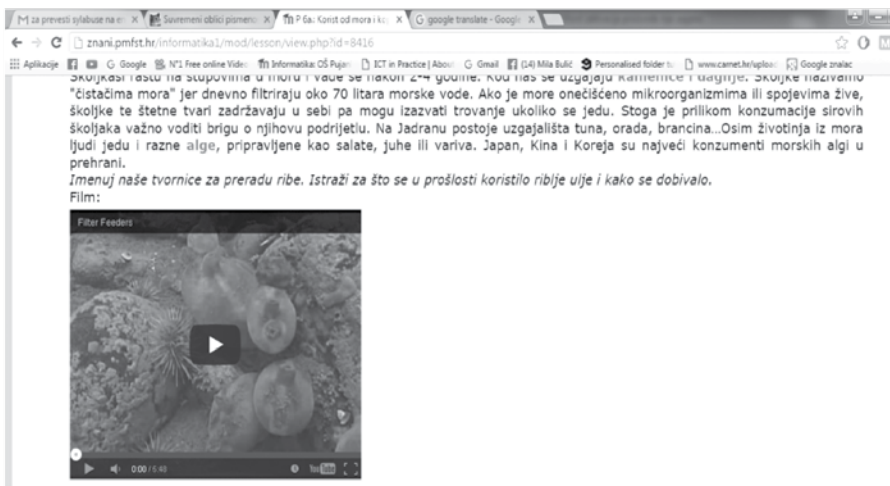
M za prevesti sylabuse na e × | Suvremeni oblici pismen × | P 6a: Korist od mora i ko × | G google translate - Googl ×

← → C | znani.pmfst.hr/informatika1/mod/lesson/view.php?id=8416

Aplikacije | G Google | N°1 Free online Vide | Informatika: OŠ Pujan | ICT in Practice | Abou | G Gmail | (14) Mila Bulić | Personalised folder t | www.carnet.hr/uploa | Google znalac

Školjkaši rastu na stupovima u moru i vade se nakon 2-4 godine. Kod nas se uzgajaju kamenice i dagnje. Školjke nazivamo "čistačima mora" jer dnevno filtriraju oko 70 litara morske vode. Ako je more onečišćeno mikroorganizmima ili spojevima žive, školjke te štetne tvari zadržavaju u sebi pa mogu izazvati trovanje ukoliko se jedu. Stoga je prilikom konzumacije sirovih školjaka važno voditi brigu o njihovu podrijetlu. Na Jadranu postoje uzgajališta tuna, orada, brancina...Osim životinja iz mora ljudi jedu i razne alge, pripravljene kao salate, juhe ili variva. Japan, Kina i Koreja su najveći konzumenti morskih algi u prehrani.

Imenuj naše tvornice za preradu ribe. Istraži za što se u prošlosti koristilo riblje ulje i kako se dobivalo.

Film:

Filter Feeders

0:00 / 5:48 YouTube